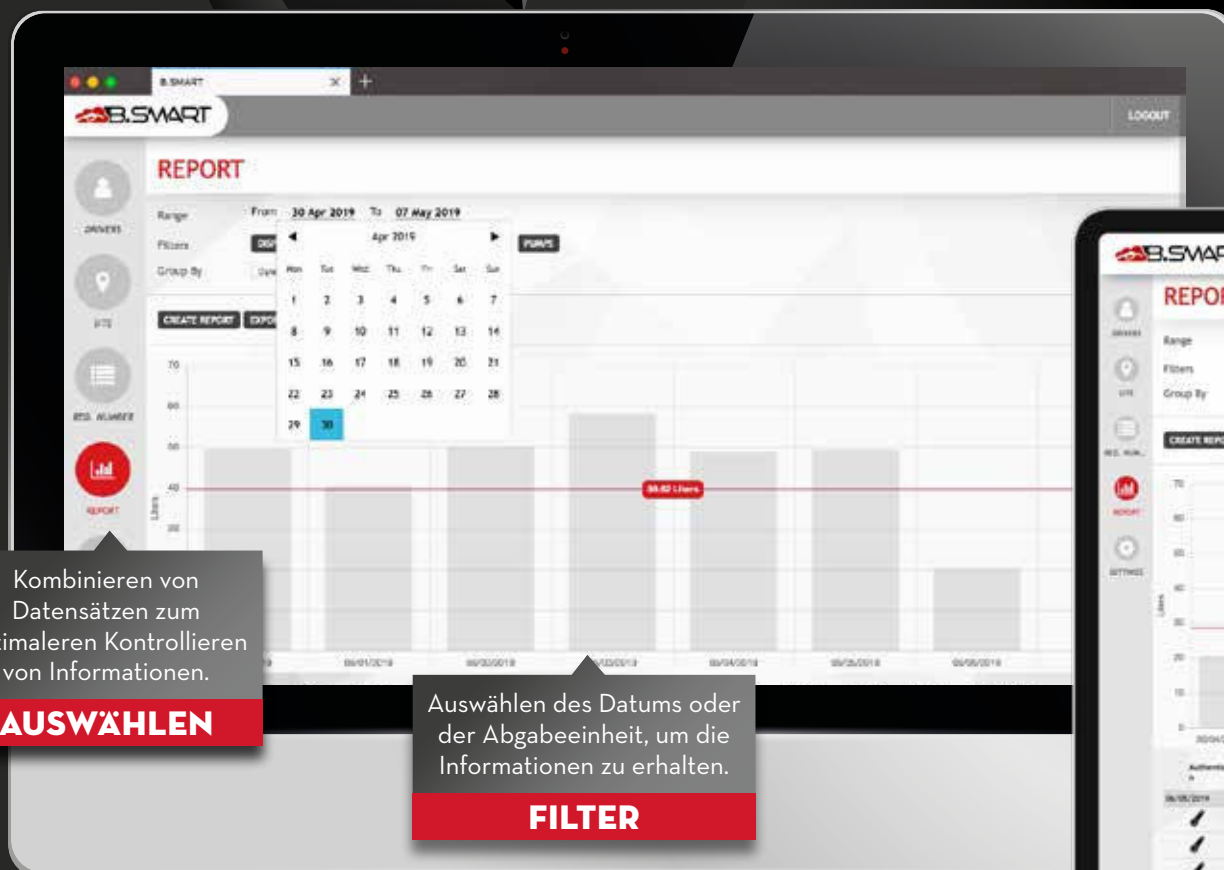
B.SMART

B.SMART

LOGOUT

DRIVERS

SITE

REG. NUMBER

REPORT

REPORT

Range From 30 Apr 2019 To 07 May 2019

Filters

Group By

PUMPS

Apr 2019

| Mon | Tue | Wed | Thu | Fri | Sat | Sun |
|---|---|---|---|---|---|---|
| 1 | 2 | 3 | 4 | 5 | 6 | 7 |
| 8 | 9 | 10 | 11 | 12 | 13 | 14 |
| 15 | 16 | 17 | 18 | 19 | 20 | 21 |
| 22 | 23 | 24 | 25 | 26 | 27 | 28 |
| 29 | 30 | | | | | |

CREATE REPORT

70

60

50

40

30

Liters

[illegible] Liters

05/01/2019

05/02/2019

05/03/2019

05/04/2019

05/05/2019

05/06/2019

Kombinieren von Datensätzen zum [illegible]timaleren Kontrollieren von Informationen.

AUSWÄHLEN

Auswählen des Datums oder der Abgabeeinheit, um die Informationen zu erhalten.

FILTER

B.SMAR

REPOR

DRIVERS

SITE

REG. NUM.

REPORT

SETTINGS

Range

Filters

Group By

CREATE REPO

Liters

06/05/2019